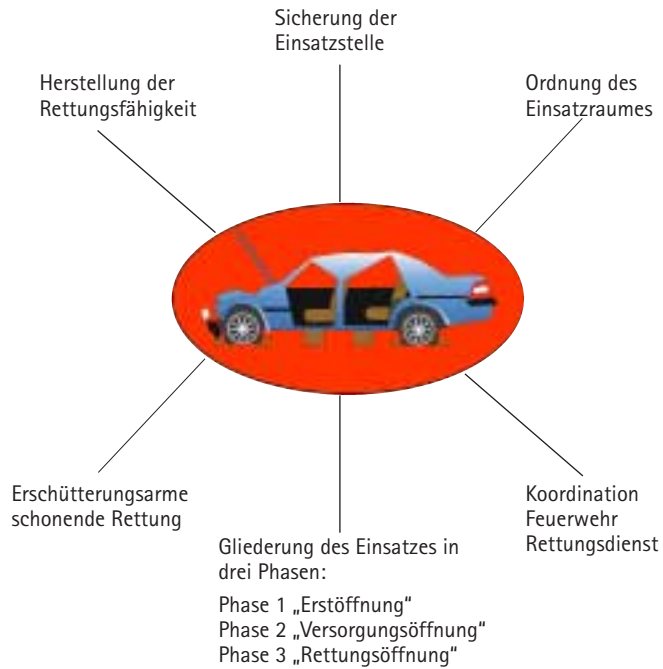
Sicherung der Einsatzstelle

Herstellung der Rettungsfähigkeit

Ordnung des Einsatzraumes

Erschütterungsarme schonende Rettung

Koordination Feuerwehr Rettungsdienst

Gliederung des Einsatzes in drei Phasen:

Phase 1 „Erstöffnung"
Phase 2 „Versorgungsöffnung"
Phase 3 „Rettungsöffnung"